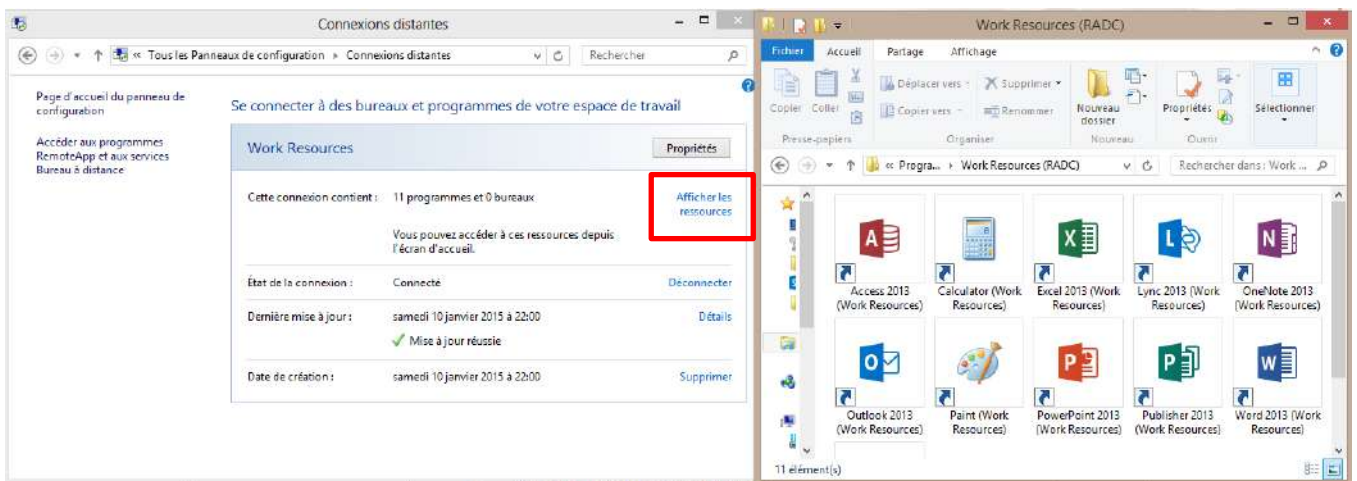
Connexions distantes

« Tous les Panneaux de configuration › Connexions distantes

Rechercher

Page d'accueil du panneau de configuration

Accéder aux programmes RemoteApp et aux services Bureau à distance

Se connecter à des bureaux et programmes de votre espace de travail

Work Resources

Propriétés

Cette connexion contient : 11 programmes et 0 bureaux

Afficher les ressources

Vous pouvez accéder à ces ressources depuis l'écran d'accueil.

État de la connexion : Connecté

Déconnecter

Dernière mise à jour : samedi 10 janvier 2015 à 22:00

Détails

Mise à jour réussie

Date de création : samedi 10 janvier 2015 à 22:00

Supprimer

Work Resources (RADC)

Fichier Accueil Partage Affichage

Copier Coller Déplacer vers Supprimer Copier vers Renommer Nouveau dossier Propriétés Sélectionner

Presse-papiers Organiser Nouveau Ouvrir

« Progra... › Work Resources (RADC)

Rechercher dans : Work ...

Access 2013 (Work Resources)

Calculator (Work Resources)

Excel 2013 (Work Resources)

Lync 2013 (Work Resources)

OneNote 2013 (Work Resources)

Outlook 2013 (Work Resources)

Paint (Work Resources)

PowerPoint 2013 (Work Resources)

Publisher 2013 (Work Resources)

Word 2013 (Work Resources)

11 élément(s)